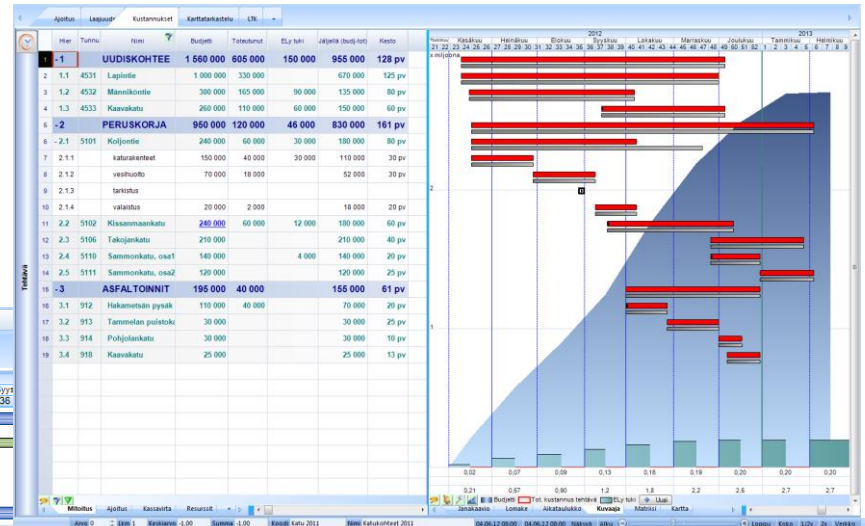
Ajoitus | Laajuudet | Kustannukset | Karttatarkastelu | LTK

Tehtävä

| | Hier | Tunnus | Nimi | Budjetti | Toteutunut | ELy tuki | Jäljellä (budj-tot) | Kesto |
|---|---|---|---|---|---|---|---|---|
| 1 | -1 | | UUDISKOHTEE | 1 560 000 | 605 000 | 150 000 | 955 000 | 128 pv |
| 2 | 1.1 | 4531 | Lapiotie | 1 000 000 | 330 000 | | 670 000 | 125 pv |
| 3 | 1.2 | 4532 | Männiköntie | 300 000 | 165 000 | 90 000 | 135 000 | 80 pv |
| 4 | 1.3 | 4533 | Kaavakatu | 260 000 | 110 000 | 60 000 | 150 000 | 60 pv |
| 5 | -2 | | PERUSKORJA | 950 000 | 120 000 | 46 000 | 830 000 | 161 pv |
| 6 | -2.1 | 5101 | Koljontie | 240 000 | 60 000 | 30 000 | 180 000 | 80 pv |
| 7 | 2.1.1 | | katurakenteet | 150 000 | 40 000 | 30 000 | 110 000 | 30 pv |
| 8 | 2.1.2 | | vesihuolto | 70 000 | 18 000 | | 52 000 | 30 pv |
| 9 | 2.1.3 | | tarkistus | | | | | |
| 10 | 2.1.4 | | valaistus | 20 000 | 2 000 | | 18 000 | 20 pv |
| 11 | 2.2 | 5102 | Kissanmaankatu | 240 000 | 60 000 | 12 000 | 180 000 | 60 pv |
| 12 | 2.3 | 5106 | Takojankatu | 210 000 | | | 210 000 | 40 pv |
| 13 | 2.4 | 5110 | Sammonkatu, osa1 | 140 000 | | 4 000 | 140 000 | 20 pv |
| 14 | 2.5 | 5111 | Sammonkatu, osa2 | 120 000 | | | 120 000 | 25 pv |
| 15 | -3 | | ASFALTOINNIT | 195 000 | 40 000 | | 155 000 | 61 pv |
| 16 | 3.1 | 912 | Hakametsän pysäk | 110 000 | 40 000 | | 70 000 | 20 pv |
| 17 | 3.2 | 913 | Tammelan puistoka | 30 000 | | | 30 000 | 25 pv |
| 18 | 3.3 | 914 | Pohjolankatu | 30 000 | | | 30 000 | 10 pv |
| 19 | 3.4 | 918 | Kaavakatu | 25 000 | | | 25 000 | 13 pv |

2012 2013
Kesäkuu Heinäkuu Elokuu Syyskuu Lokakuu Marraskuu Joulukuu Tammikuu Helmikuu
21 22 23 24 25 26 27 28 29 30 31 32 33 34 35 36 37 38 39 40 41 42 43 44 45 46 47 48 49 50 51 52 1 2 3 4 5 6 7 8 9
x miljoona
2
1

0,02 0,07 0,09 0,13 0,16 0,19 0,20 0,20 0,20
0,21 0,57 0,90 1,2 1,8 2,2 2,5 2,7 2,7

Budjetti | Tot. kustannus tehtävä | ELy tuki | Uusi

Miltoitus | Ajoitus | Kassavirta | Resurssit
Janakaavio | Lomake | Aikataulukko | Kuvaaja | Matriisi | Kartta

Arvo 0 | Lkm 1 | Keskiarvo -1,00 | Summa -1,00 | Koodi Katu 2011 | Nimi Katukohteet 2011 | 04.06.12 00:00 | 04.06.12 00:00 | Näkyvä | Alku | Loppu | Koko | 3/2v | 2x | Viikko